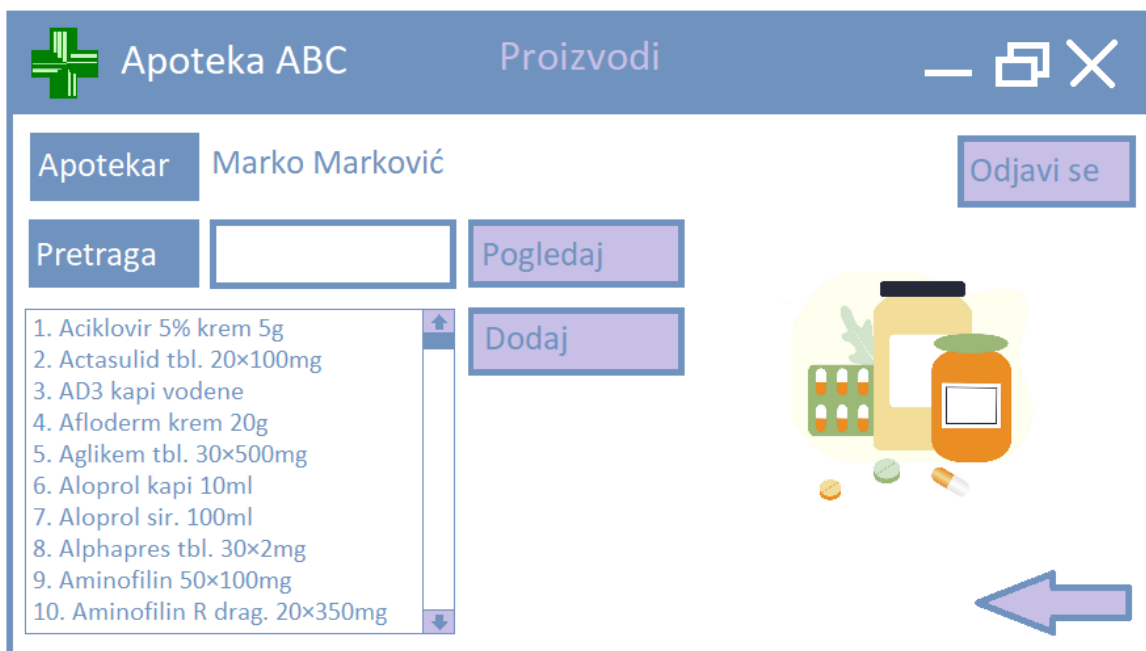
Apoteka ABC

Proizvodi

Apotekar

Marko Marković

Odjavi se

Pretraga

Pogledaj

Dodaj

1. Aciklovir 5% krem 5g
2. Actasulid tbl. 20×100mg
3. AD3 kapi vodene
4. Afloderm krem 20g
5. Aglikem tbl. 30×500mg
6. Aloprol kapi 10ml
7. Aloprol sir. 100ml
8. Alphapres tbl. 30×2mg
9. Aminofilin 50×100mg
10. Aminofilin R drag. 20×350mg